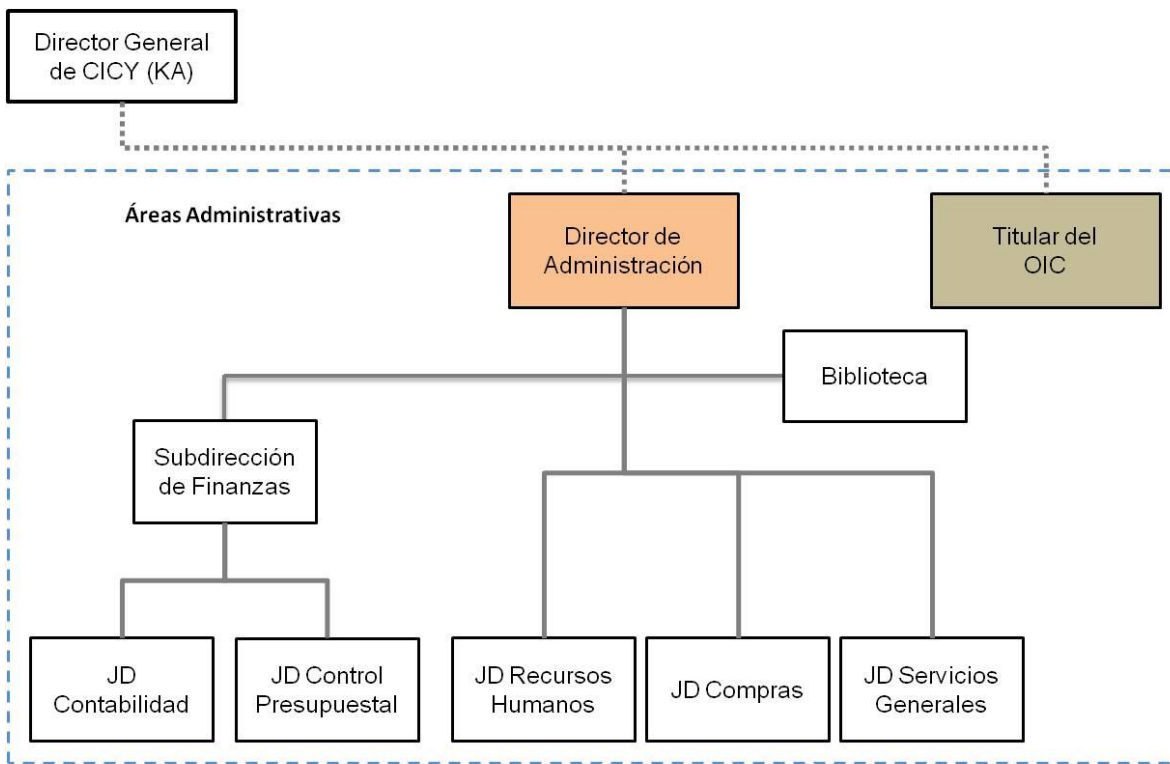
Director General de CICY (KA)

Áreas Administrativas

Director de Administración

Titular del OIC

Biblioteca

Subdirección de Finanzas

JD Contabilidad

JD Control Presupuestal

JD Recursos Humanos

JD Compras

JD Servicios Generales